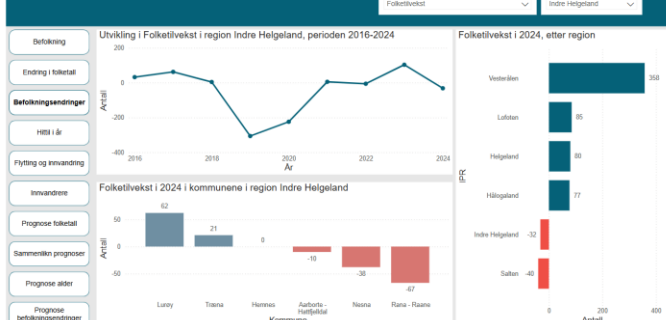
Folketilvekst
Indre Helgeland

Befolkning
Endring i folketall
Befolkningsendringer
Hittil i år
Flytting og innvandring
Innvandrere
Prognose folketall
Sammenlikn prognoser
Prognose alder
Prognose befolkningsendringer

Utvikling i Folketilvekst i region Indre Helgeland, perioden 2016-2024
200
0
-200
-400
Antall
2016
2018
2020
2022
2024
År

Folketilvekst i 2024, etter region
Vesterålen 358
Lofoten 85
Helgeland 80
Hålogaland 77
Indre Helgeland -32
Salten -40
0
200
400
Antall

Folketilvekst i 2024 i kommunene i region Indre Helgeland
50
0
-50
Antall
62
21
0
-10
-38
-67
Lurøy
Træna
Hemnes
Aarborte - Hattfjelldal
Nesna
Rana - Raane
Kommune